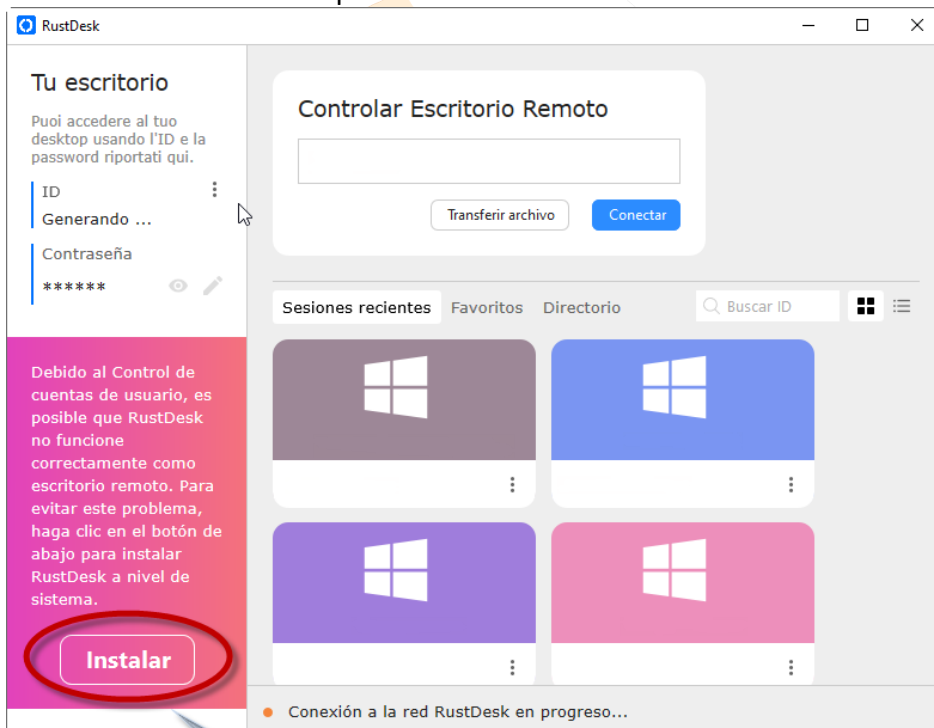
RustDesk

Tu escritorio

Puoi accedere al tuo desktop usando l'ID e la password riportati qui.

ID
Generando ...

Contraseña
******

Debido al Control de cuentas de usuario, es posible que RustDesk no funcione correctamente como escritorio remoto. Para evitar este problema, haga clic en el botón de abajo para instalar RustDesk a nivel de sistema.

Instalar

Controlar Escritorio Remoto

Transferir archivo
Conectar

Sesiones recientes
Favoritos
Directorio
Buscar ID

Conexión a la red RustDesk en progreso...